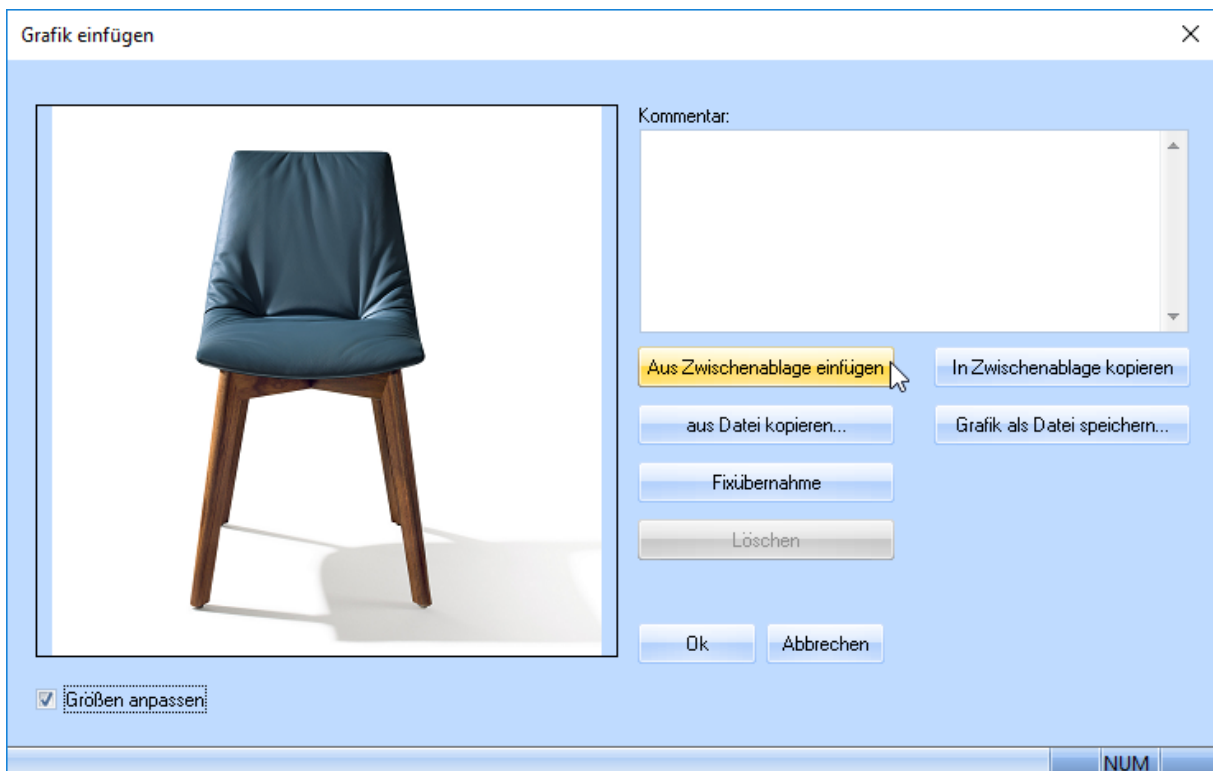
Grafik einfügen

×

Kommentar:

Aus Zwischenablage einfügen

In Zwischenablage kopieren

aus Datei kopieren...

Grafik als Datei speichern...

Fixübernahme

Löschen

Ok

Abbrechen

☑ Größen anpassen

NUM